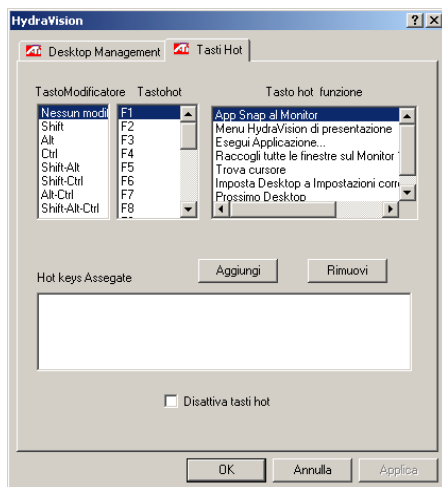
HydraVision

Desktop Management

Tasti Hot

TastoModificatore

Nessun modi
Shift
Alt
Ctrl
Shift-Alt
Shift-Ctrl
Alt-Ctrl
Shift-Alt-Ctrl

Tastohot

F1
F2
F3
F4
F5
F6
F7
F8

Tasto hot funzione

App Snap al Monitor
Menu HydraVision di presentazione
Esegui Applicazione...
Raccogli tutte le finestre sul Monitor
Trova cursore
Imposta Desktop a Impostazioni corr
Prossimo Desktop

Aggiungi

Rimuovi

Hot keys Assegate

Disattiva tasti hot

OK

Annulla

Applica